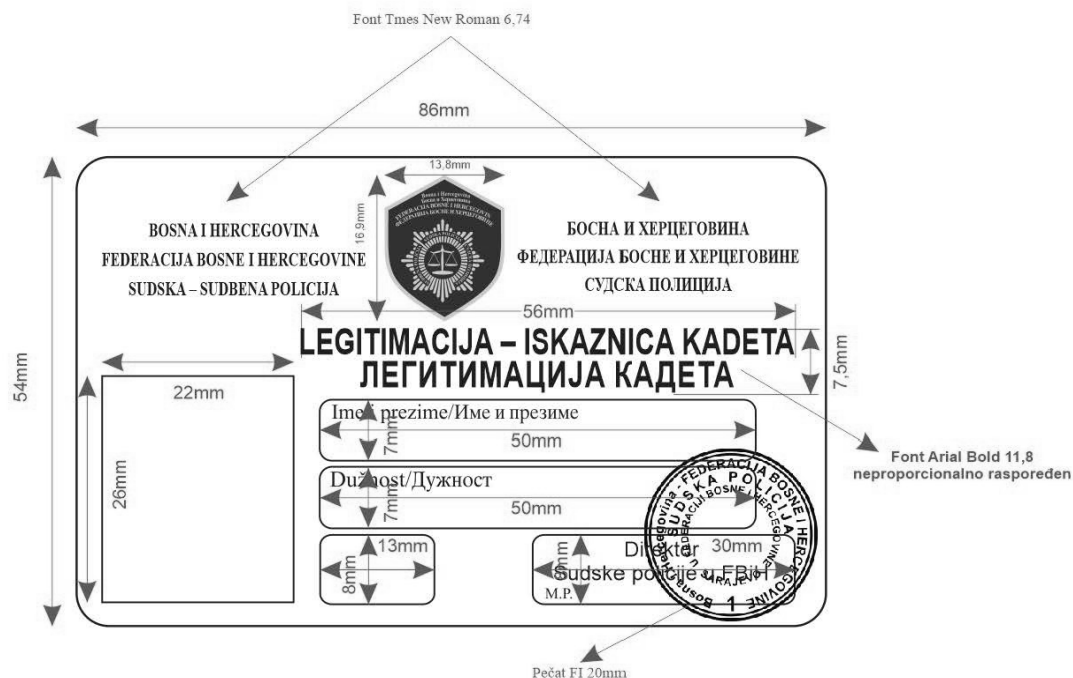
Font Tmes New Roman 6,74

86mm

54mm

13,8mm

16,9mm

BOSNA I HERCEGOVINA
FEDERACIJA BOSNE I HERCEGOVINE
SUDSKA – SUDBENA POLICIJA

БОСНА И ХЕРЦЕГОВИНА
ФЕДЕРАЦИЈА БОСНЕ И ХЕРЦЕГОВИНЕ
СУДСКА ПОЛИЦИЈА

56mm

LEGITIMACIJA – ISKAZNICA KADETA
ЛЕГИТИМАЦИЈА КАДЕТА

7,5mm

Font Arial Bold 11,8
neproporcionalno raspoređen

22mm

26mm

Ime i prezime/Име и презиме

7mm

50mm

Dužnost/Дужност

7mm

50mm

13mm

8mm

8mm

30mm

Direktor
Sudske policije u FBiH

M.P.

Bosna i Hercegovina - FEDERACIJA BOSNE I HERCEGOVINE
SUDSKA POLICIJA
FEDERACIJA BOSNE I HERCEGOVINE
SARAJEVO
1

Pečat FI 20mm